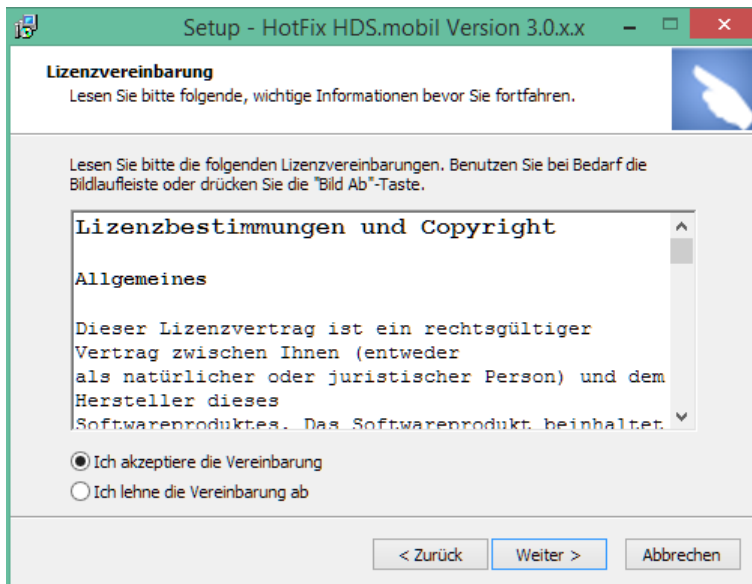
Setup - HotFix HDS.mobil Version 3.0.x.x

Lizenzvereinbarung
Lesen Sie bitte folgende, wichtige Informationen bevor Sie fortfahren.

Lesen Sie bitte die folgenden Lizenzvereinbarungen. Benutzen Sie bei Bedarf die Bildlaufleiste oder drücken Sie die "Bild Ab"-Taste.

Lizenzbestimmungen und Copyright

Allgemeines

Dieser Lizenzvertrag ist ein rechtsgültiger Vertrag zwischen Ihnen (entweder als natürlicher oder juristischer Person) und dem Hersteller dieses Softwareproduktes. Das Softwareprodukt beinhaltet

Ich akzeptiere die Vereinbarung
Ich lehne die Vereinbarung ab

< Zurück
Weiter >
Abbrechen